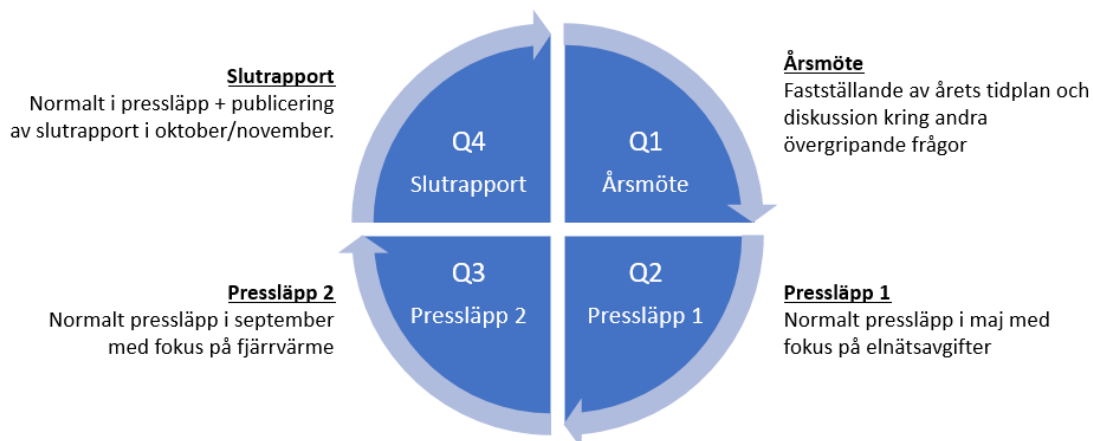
**Slutrapport**
Normalt i pressläpp + publicering av slutrapport i oktober/november.

Q4
Slutrapport

Q1
Årsmöte

**Årsmöte**
Fastställande av årets tidplan och diskussion kring andra övergripande frågor

**Pressläpp 2**
Normalt pressläpp i september med fokus på fjärrvärme

Q3
Pressläpp 2

Q2
Pressläpp 1

**Pressläpp 1**
Normalt pressläpp i maj med fokus på elnätsavgifter